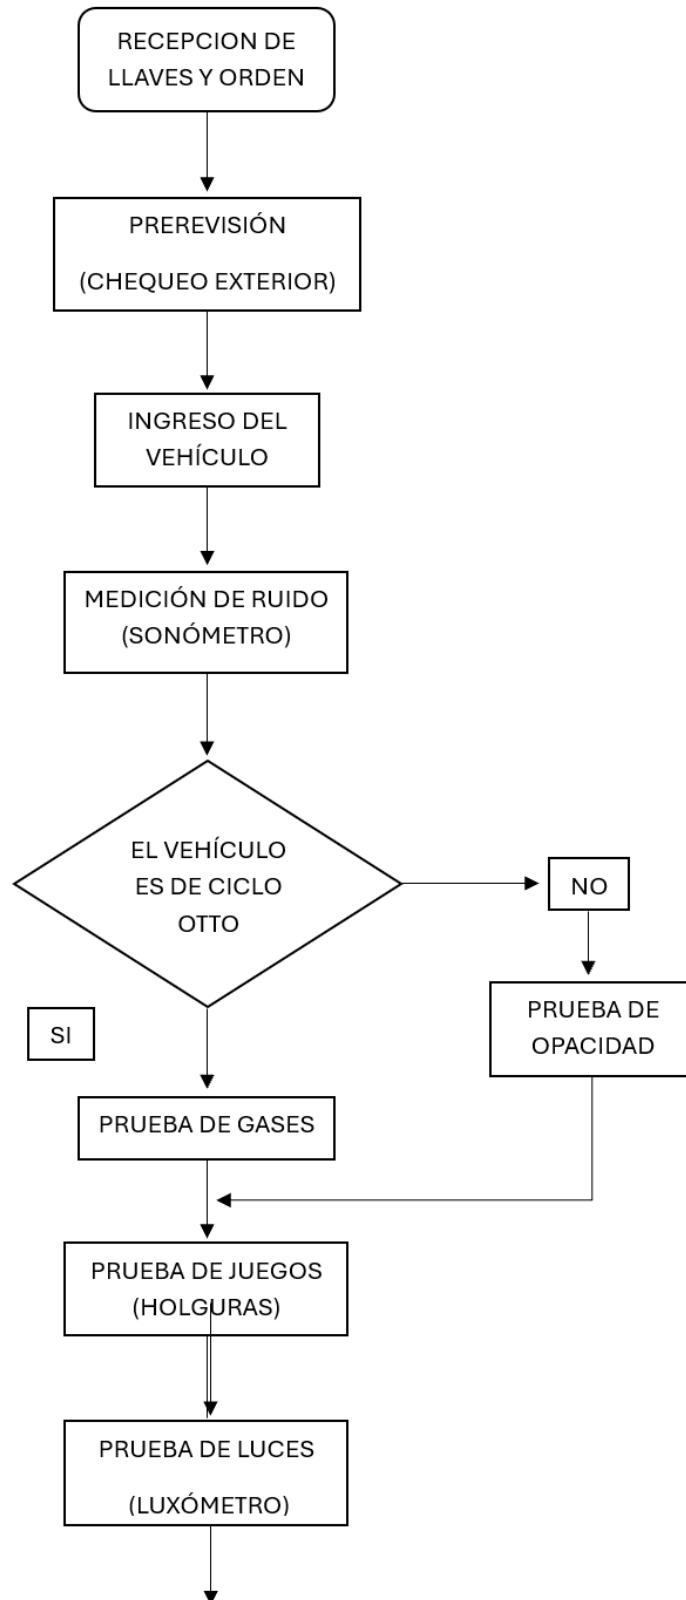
RECEPCION DE LLAVES Y ORDEN

PREREVISIÓN

(CHEQUEO EXTERIOR)

INGRESO DEL VEHÍCULO

MEDICIÓN DE RUIDO (SONÓMETRO)

EL VEHÍCULO ES DE CICLO OTTO

NO

PRUEBA DE OPACIDAD

SI

PRUEBA DE GASES

PRUEBA DE JUEGOS (HOLGURAS)

PRUEBA DE LUCES

(LUXÓMETRO)